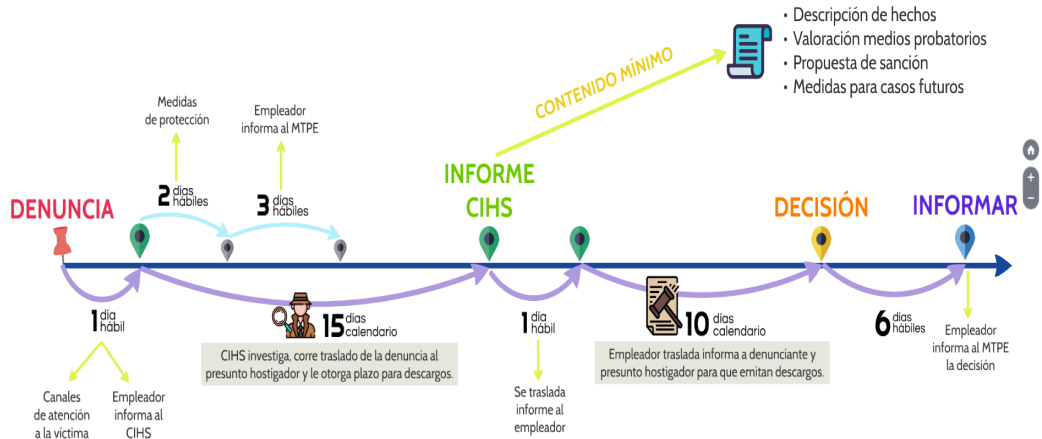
• Descripción de hechos
• Valoración medios probatorios
• Propuesta de sanción
• Medidas para casos futuros

CONTENIDO MÍNIMO

Medidas de protección

Empleador informa al MTPE

2 días hábiles

3 días hábiles

DENUNCIA

INFORME CIHS

DECISIÓN

INFORMAR

1 día hábil

15 días calendario

CIHS investiga, corre traslado de la denuncia al presunto hostigador y le otorga plazo para descargos.

1 día hábil

10 días calendario

Empleador traslada informa a denunciante y presunto hostigador para que emitan descargos.

6 días hábiles

Empleador informa al MTPE la decisión

Canales de atención a la víctima

Empleador informa al CIHS

Se traslada informe al empleador